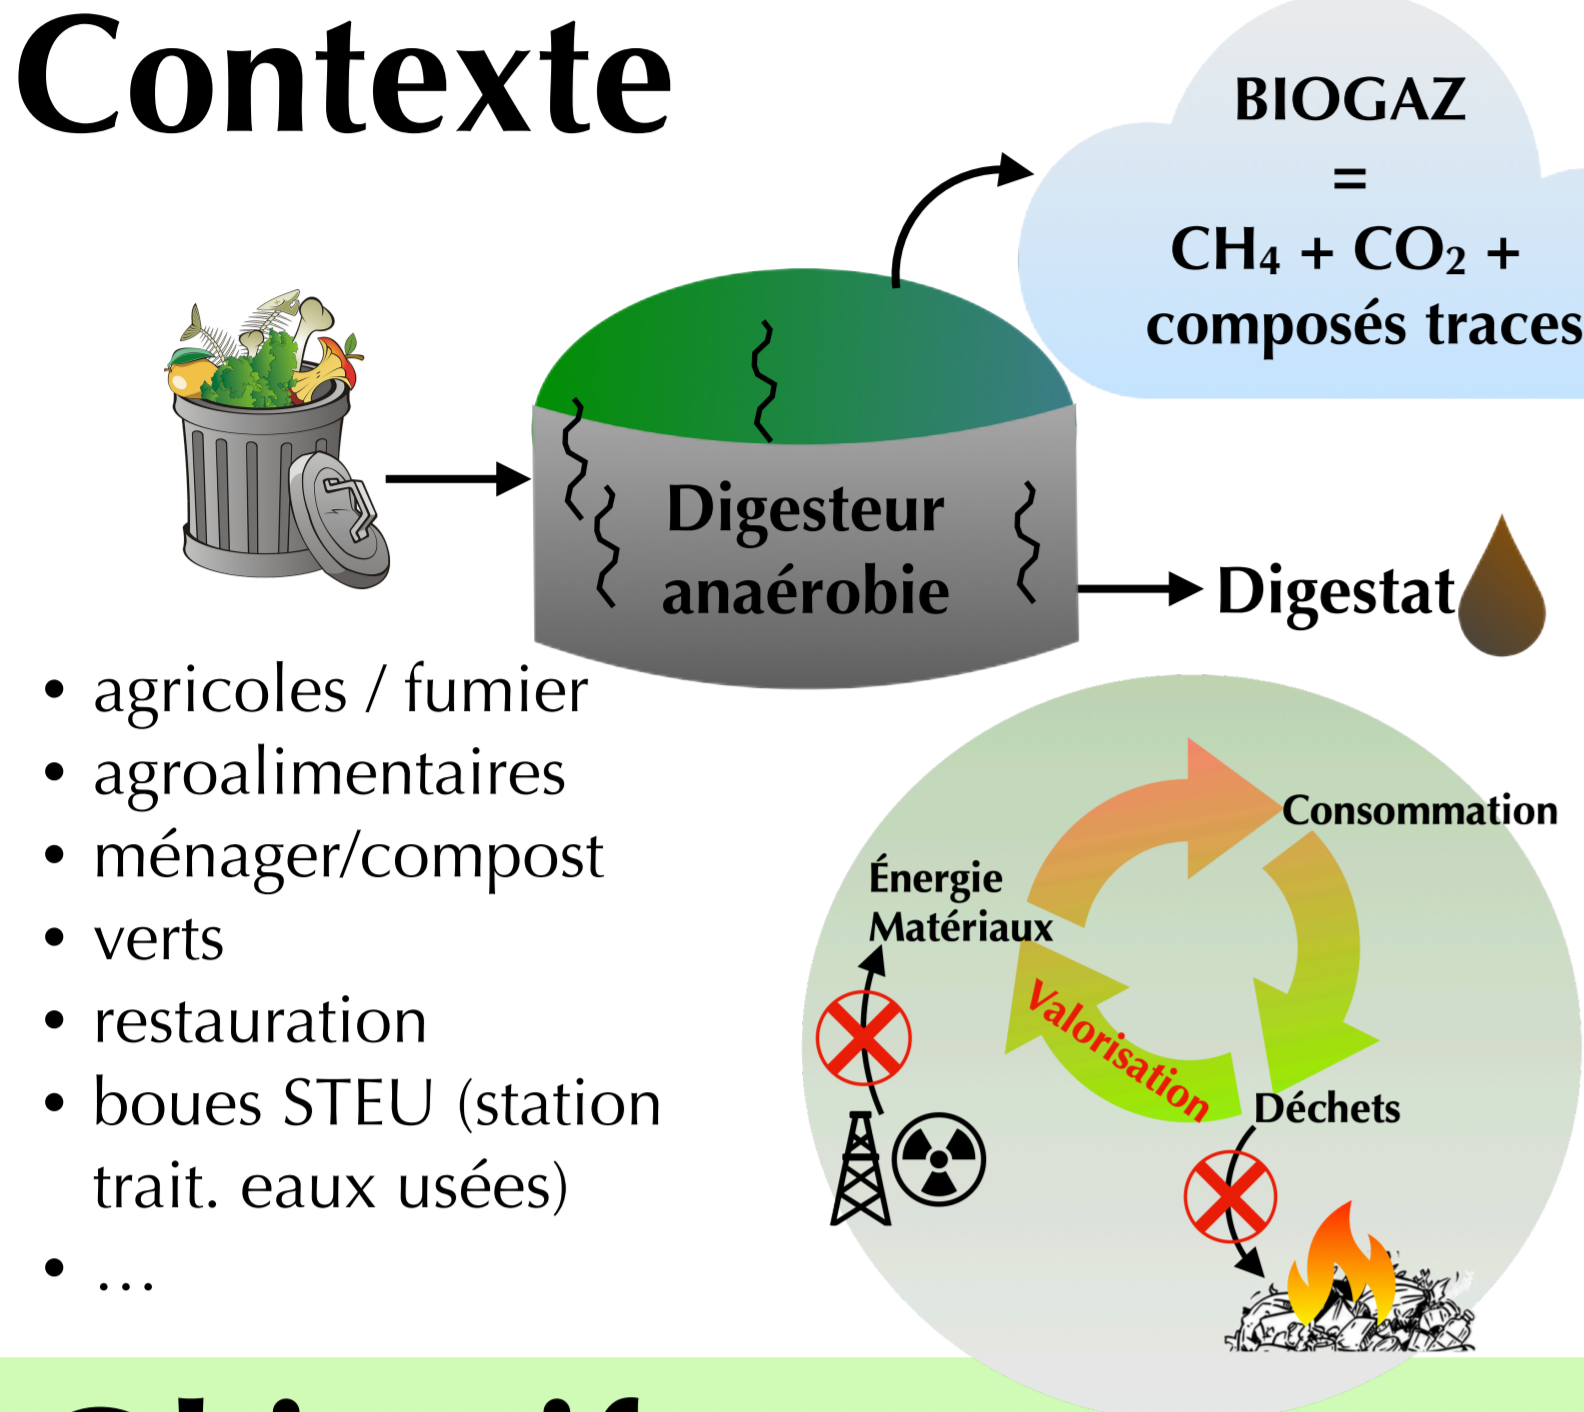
Contexte

BIOGAZ
=
$CH_4$ + $CO_2$ +
composés traces

Digesteur anaérobie

Digestat

• agricoles / fumier
• agroalimentaires
• ménager/compost
• verts
• restauration
• boues STEU (station trait. eaux usées)
• ...

Consommation
Énergie
Matériaux
Valorisation
Déchets

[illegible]